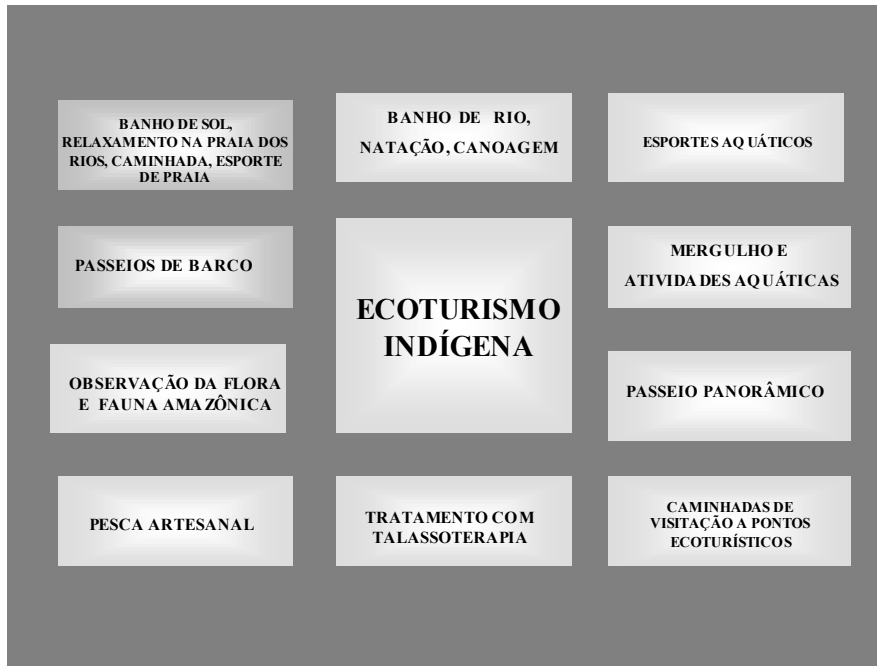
BANHO DE SOL, RELAXAMENTO NA PRAIA DOS RIOS, CAMINHADA, ESPORTE DE PRAIA

BANHO DE RIO, NATAÇÃO, CANOAGEM

ESPORTES AQUÁTICOS

PASSEIOS DE BARCO

ECOTURISMO INDÍGENA

MERGULHO E ATIVIDADES AQUÁTICAS

OBSERVAÇÃO DA FLORA E FAUNA AMAZÔNICA

PASSEIO PANORÂMICO

PESCA ARTESANAL

TRATAMENTO COM TALASSOTERAPIA

CAMINHADAS DE VISITAÇÃO A PONTOS ECOTURÍSTICOS